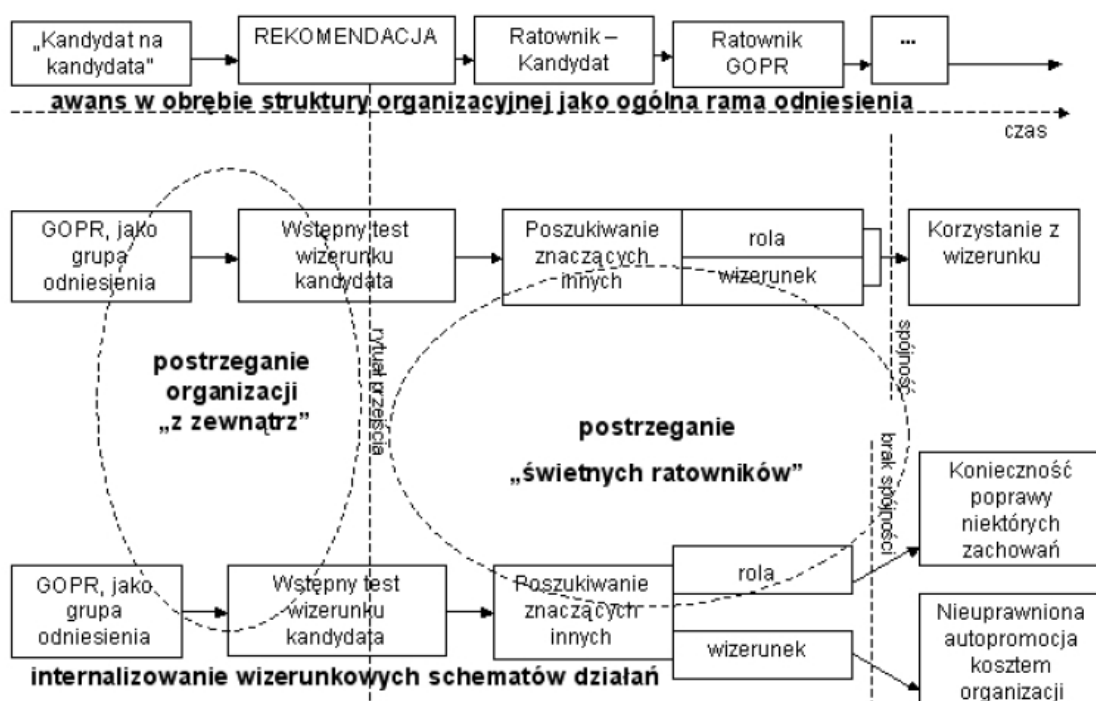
„Kandydat na kandydata"

REKOMENDACJA

Ratownik – Kandydat

Ratownik GOPR

...

awans w obrębie struktury organizacyjnej jako ogólna rama odniesienia

czas

GOPR, jako grupa odniesienia

Wstępny test wizerunku kandydata

Poszukiwanie znaczących innych

rola

wizerunek

Korzystanie z wizerunku

rytuał przejścia

spójność

postrzeganie organizacji „z zewnątrz"

postrzeganie „świetnych ratowników"

brak spójności

Konieczność poprawy niektórych zachowań

GOPR, jako grupa odniesienia

Wstępny test wizerunku kandydata

Poszukiwanie znaczących innych

rola

wizerunek

Nieuprawniona autopromocja kosztem organizacji

internalizowanie wizerunkowych schematów działań